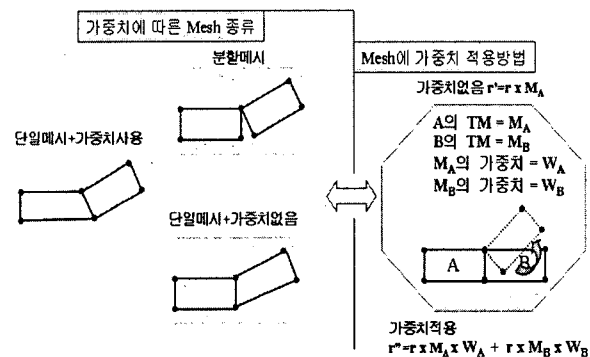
가중치에 따른 Mesh 종류

분할메시

단일메시+가중치사용

단일메시+가중치없음

Mesh에 가중치 적용방법

가중치없음 $r' = r \times M_A$

A의 TM = $M_A$
B의 TM = $M_B$
$M_A$의 가중치 = $W_A$
$M_B$의 가중치 = $W_B$

A

B

가중치적용
$r'' = r \times M_A \times W_A + r \times M_B \times W_B$